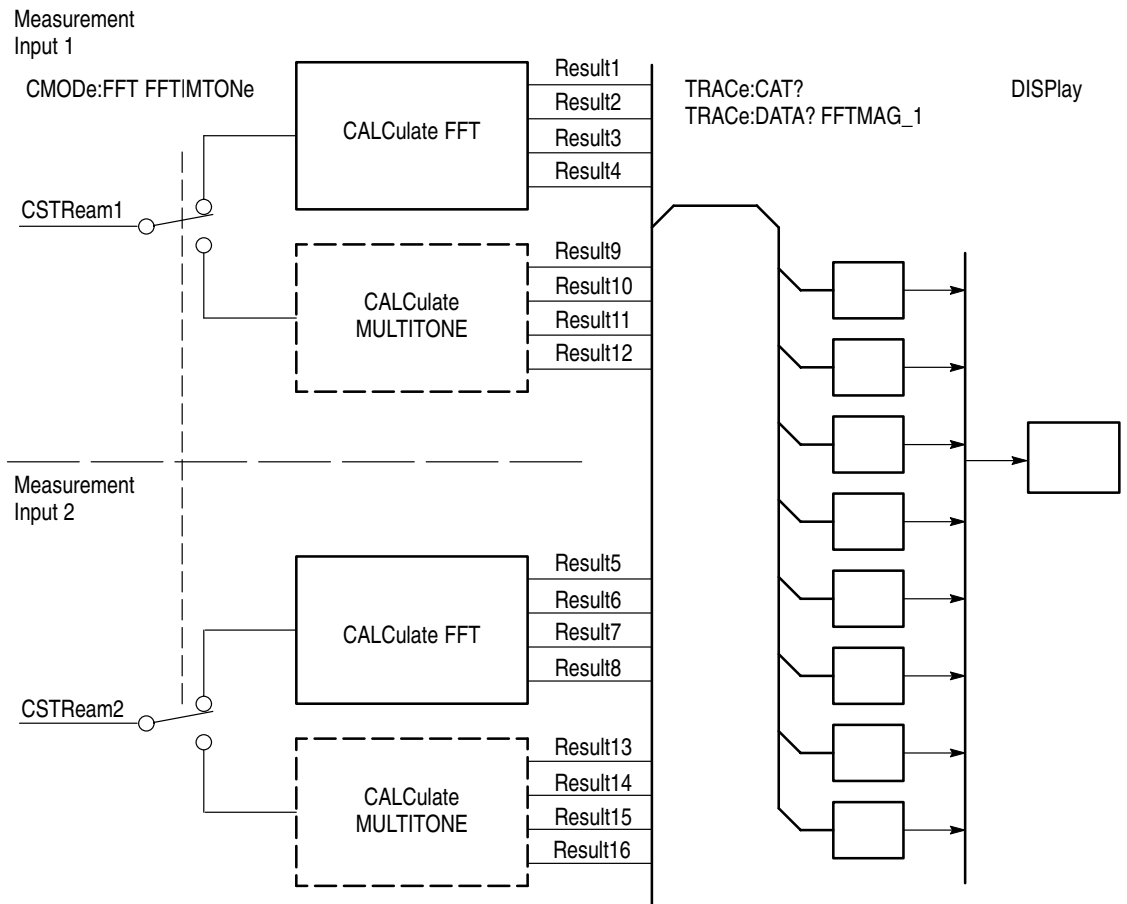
Measurement
Input 1

CMODe:FFT FFT|MTONe

CALCulate FFT

Result1
Result2
Result3
Result4

TRACe:CAT?
TRACe:DATA? FFTMAG_1

DISPlay

CSTReam1

CALCulate
MULTITONE

Result9
Result10
Result11
Result12

Measurement
Input 2

CALCulate FFT

Result5
Result6
Result7
Result8

CSTReam2

CALCulate
MULTITONE

Result13
Result14
Result15
Result16